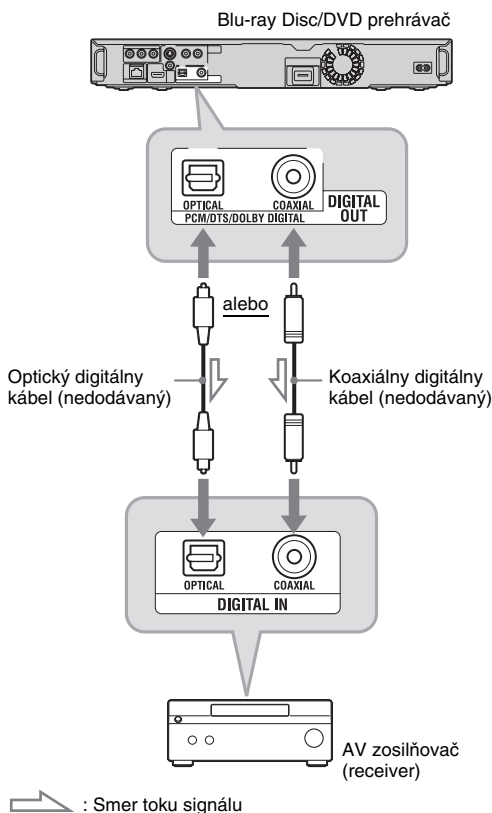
Blu-ray Disc/DVD prehrávač

OPTICAL COAXIAL DIGITAL OUT
PCM/DTS/DOLBY DIGITAL

alebo

Optický digitálny kábel (nedodávaný)

Koaxiálny digitálny kábel (nedodávaný)

OPTICAL COAXIAL
DIGITAL IN

AV zosilňovač (receiver)

: Smer toku signálu